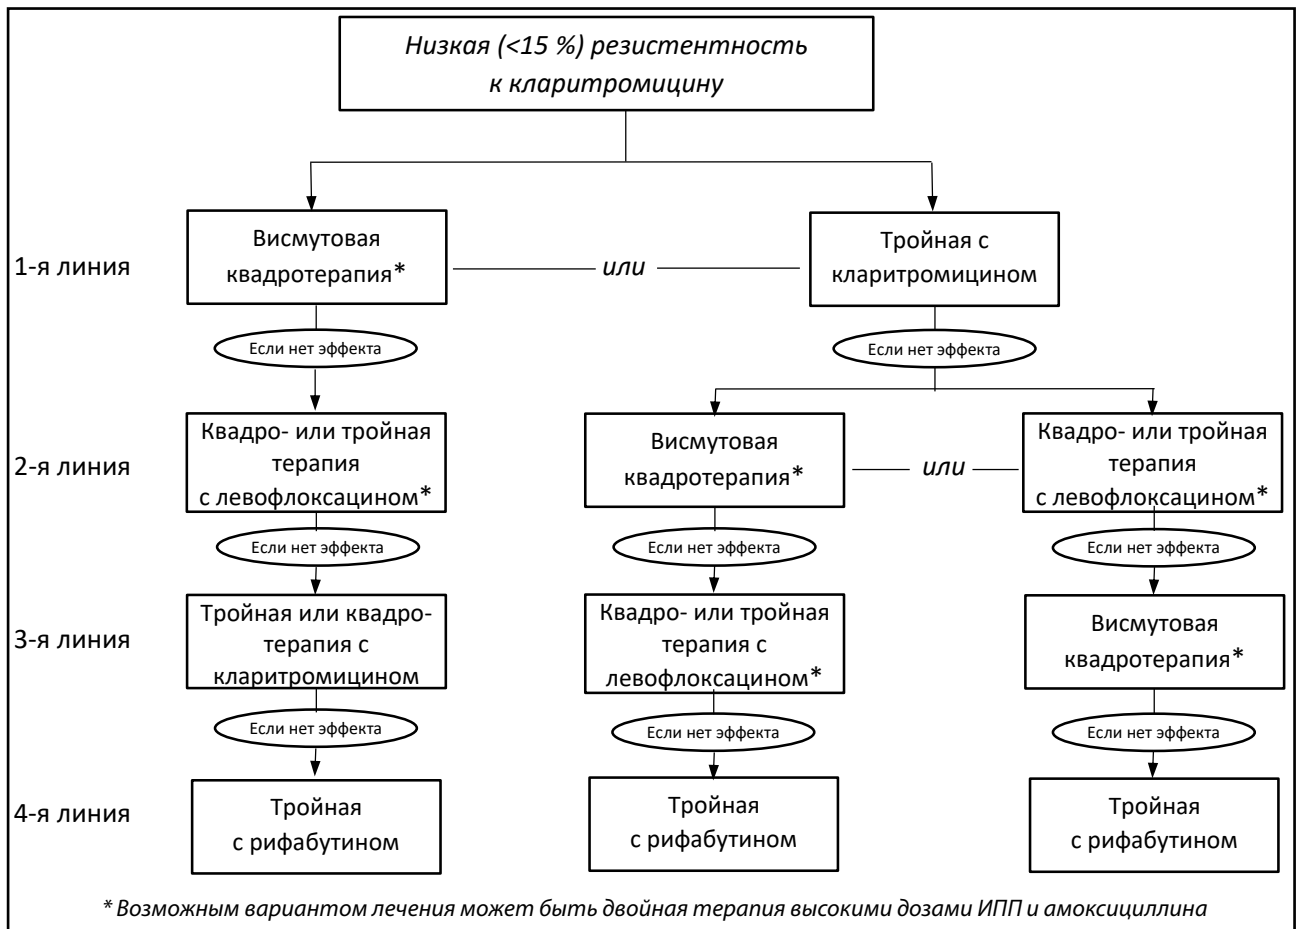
Низкая (<15 %) резистентность к кларитромицину

1-я линия

Висмутовая квадротерапия*

или

Тройная с кларитромицином

Если нет эффекта

Если нет эффекта

2-я линия

Квадро- или тройная терапия с левофлоксацином*

Висмутовая квадротерапия*

или

Квадро- или тройная терапия с левофлоксацином*

Если нет эффекта

Если нет эффекта

Если нет эффекта

3-я линия

Тройная или квадротерапия с кларитромицином

Квадро- или тройная терапия с левофлоксацином*

Висмутовая квадротерапия*

Если нет эффекта

Если нет эффекта

Если нет эффекта

4-я линия

Тройная с рифабутином

Тройная с рифабутином

Тройная с рифабутином

* Возможным вариантом лечения может быть двойная терапия высокими дозами ИПП и амоксициллина